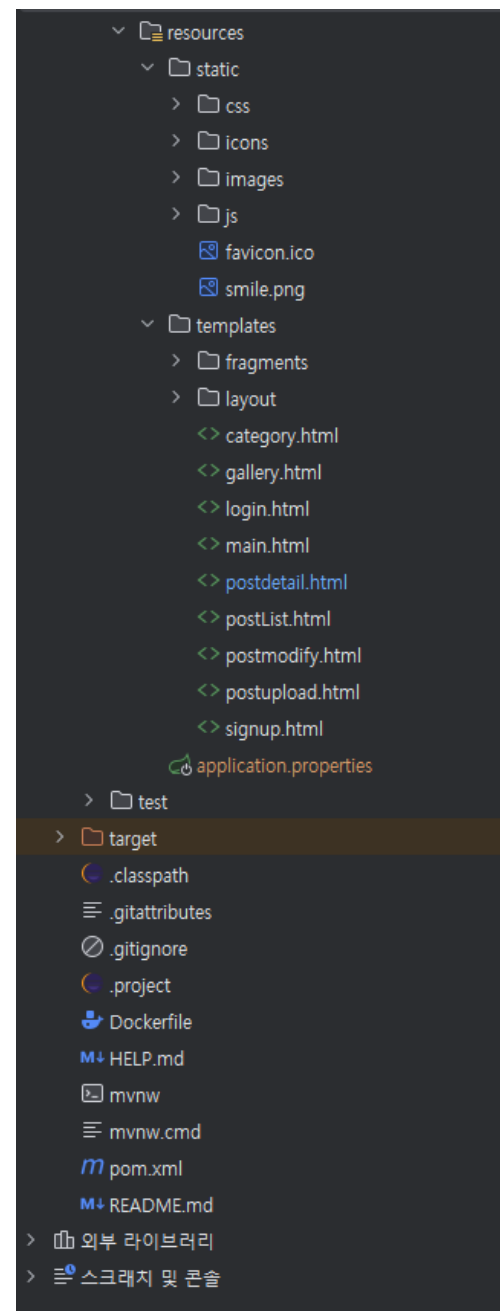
resources
static
css
icons
images
js
favicon.ico
smile.png
templates
fragments
layout
category.html
gallery.html
login.html
main.html
postdetail.html
postList.html
postmodify.html
postupload.html
signup.html
application.properties
test
target
.classpath
.gitattributes
.gitignore
.project
Dockerfile
HELP.md
mvnw
mvnw.cmd
pom.xml
README.md
외부 라이브러리
스크래치 및 콘솔